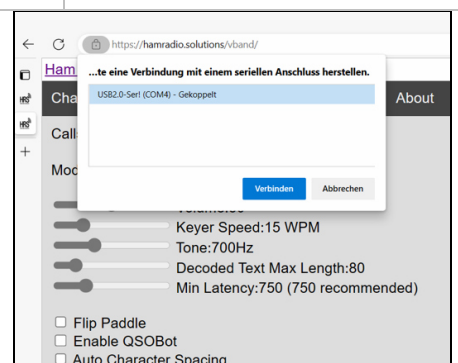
https://hamradio.solutions/vband/

Ham

...te eine Verbindung mit einem seriellen Anschluss herstellen.

USB2.0-Serl (COM4) - Gekoppelt

Verbinden Abbrechen

Cha

About

Call

Moc

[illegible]

Keyer Speed:15 WPM

Tone:700Hz

Decoded Text Max Length:80

Min Latency:750 (750 recommended)

Flip Paddle

Enable QSOBot

Auto Character Spacing